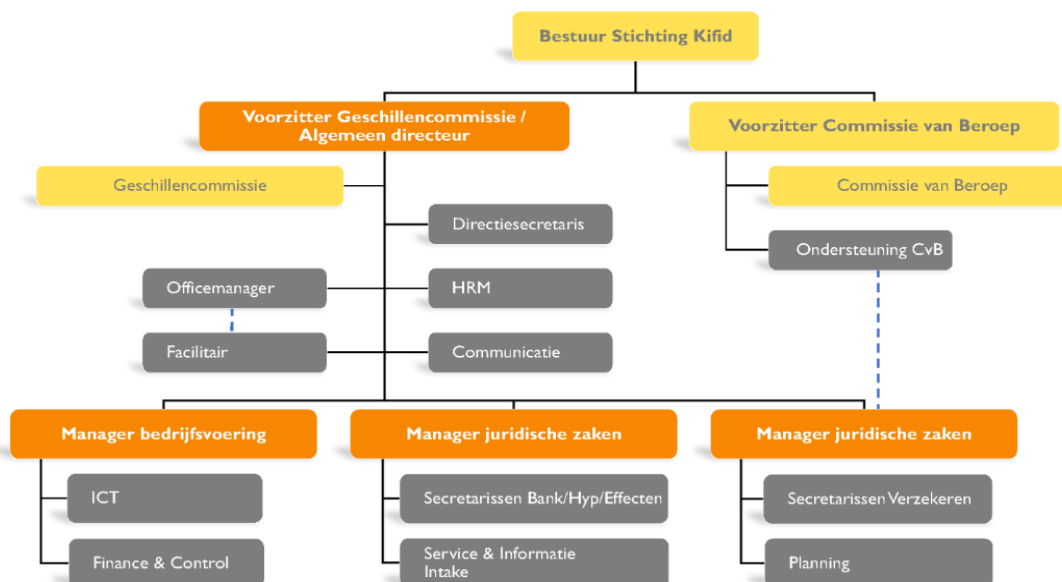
Bestuur Stichting Kifid

Voorzitter Geschillencommissie / Algemeen directeur

Voorzitter Commissie van Beroep

Geschillencommissie

Commissie van Beroep

Directiesecretaris

Ondersteuning CvB

Officemanager

HRM

Facilitair

Communicatie

Manager bedrijfsvoering

Manager juridische zaken

Manager juridische zaken

ICT

Secretarissen Bank/Hyp/Effecten

Secretarissen Verzekeren

Finance & Control

Service & Informatie Intake

Planning